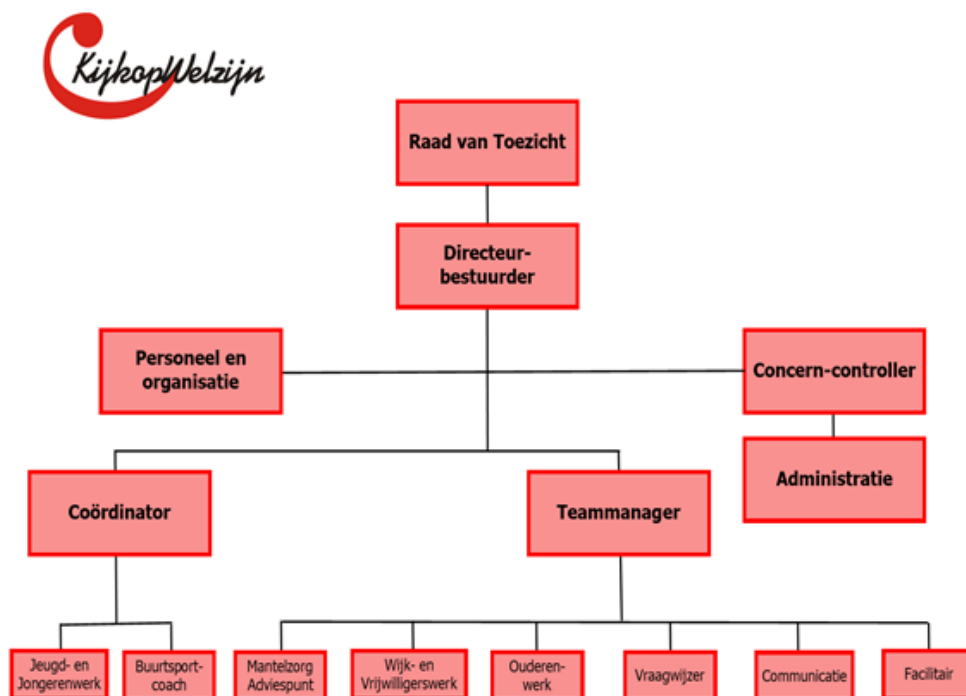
KijkopWelzijn

Raad van Toezicht

Directeur-bestuurder

Personeel en organisatie

Concern-controller

Administratie

Coördinator

Teammanager

Jeugd- en Jongerenwerk

Buurtsport-coach

Mantelzorg Adviespunt

Wijk- en Vrijwilligerswerk

Ouderen-werk

Vraagwijzer

Communicatie

Facilitair